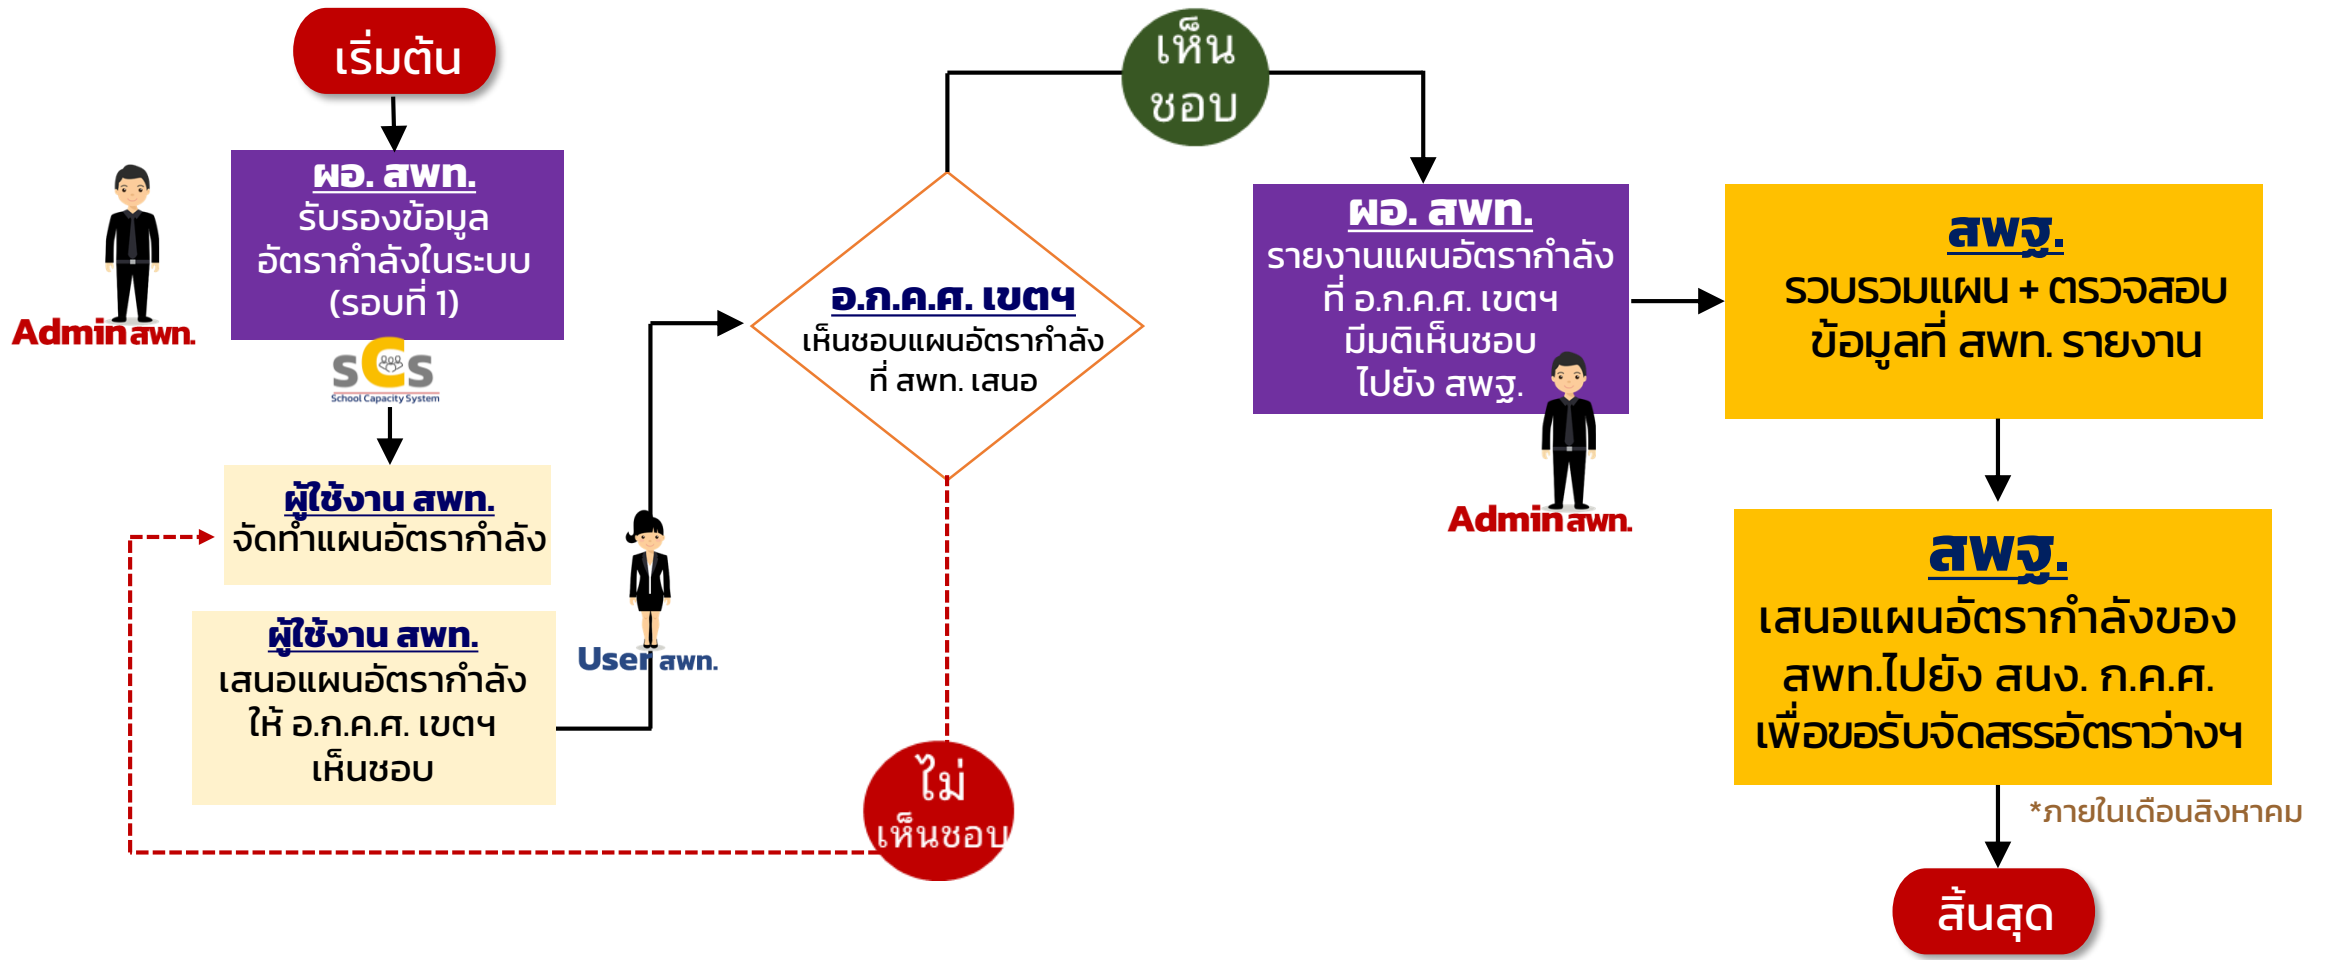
เริ่มต้น

ผอ. สพท.
รับรองข้อมูล
อัตรากำลังในระบบ
(รอบที่ 1)

Admin สพท.

SCS
School Capacity System

ผู้ใช้งาน สพท.
จัดทำแผนอัตรากำลัง

ผู้ใช้งาน สพท.
เสนอแผนอัตรากำลัง
ให้ อ.ก.ค.ศ. เขตฯ
เห็นชอบ

User สพท.

อ.ก.ค.ศ. เขตฯ
เห็นชอบแผนอัตรากำลัง
ที่ สพท. เสนอ

เห็นชอบ

ไม่เห็นชอบ

ผอ. สพท.
รายงานแผนอัตรากำลัง
ที่ อ.ก.ค.ศ. เขตฯ
มีมติเห็นชอบ
ไปยัง สพฐ.

Admin สพท.

สพฐ.
รวบรวมแผน + ตรวจสอบ
ข้อมูลที่ สพท. รายงาน

สพฐ.
เสนอแผนอัตรากำลังของ
สพท.ไปยัง สนง. ก.ค.ศ.
เพื่อขอรับจัดสรรอัตราว่างฯ

*ภายในเดือนสิงหาคม

สิ้นสุด